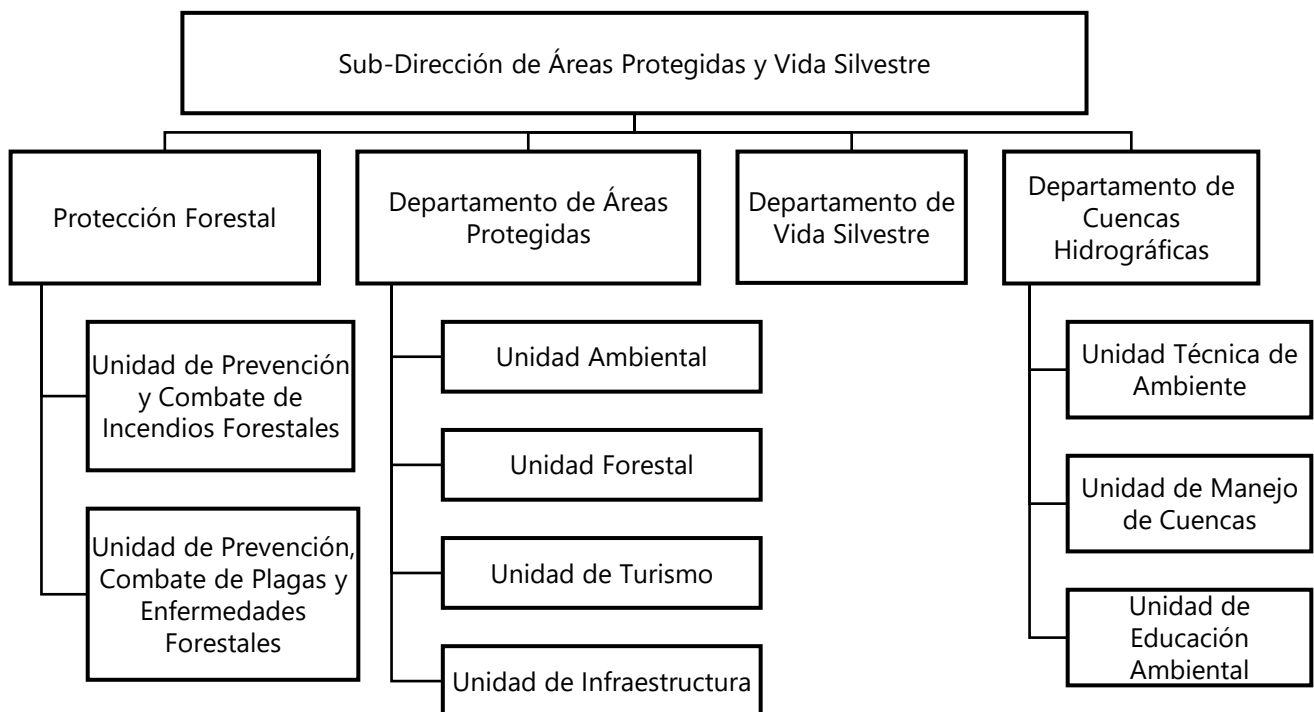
Sub-Dirección de Áreas Protegidas y Vida Silvestre

Protección Forestal

Unidad de Prevención y Combate de Incendios Forestales

Unidad de Prevención, Combate de Plagas y Enfermedades Forestales

Departamento de Áreas Protegidas

Unidad Ambiental

Unidad Forestal

Unidad de Turismo

Unidad de Infraestructura

Departamento de Vida Silvestre

Departamento de Cuencas Hidrográficas

Unidad Técnica de Ambiente

Unidad de Manejo de Cuencas

Unidad de Educación Ambiental